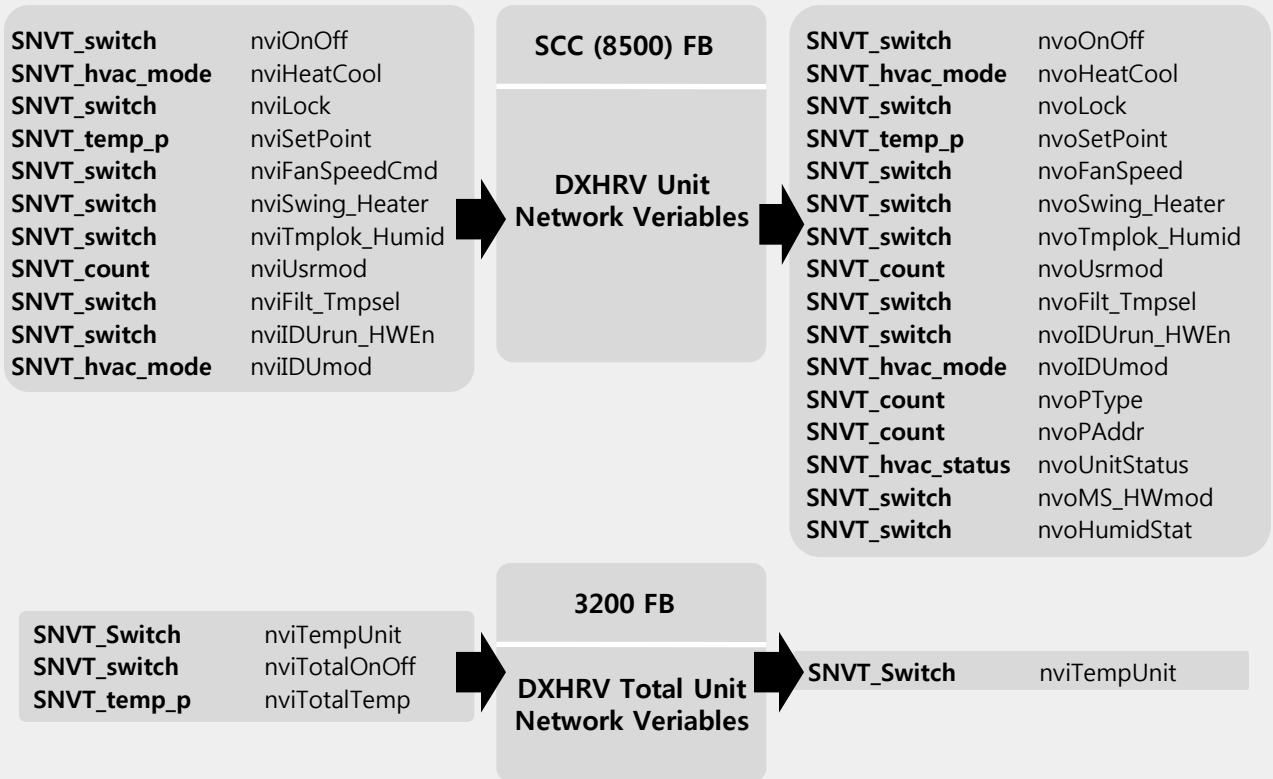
| | |
|---|---|
| **SNVT_switch** | nviOnOff |
| **SNVT_hvac_mode** | nviHeatCool |
| **SNVT_switch** | nviLock |
| **SNVT_temp_p** | nviSetPoint |
| **SNVT_switch** | nviFanSpeedCmd |
| **SNVT_switch** | nviSwing_Heater |
| **SNVT_switch** | nviTmplok_Humid |
| **SNVT_count** | nviUsrmod |
| **SNVT_switch** | nviFilt_Tmpsel |
| **SNVT_switch** | nviIDUrun_HWEn |
| **SNVT_hvac_mode** | nviIDUmod |

**SCC (8500) FB**

**DXHRV Unit Network Veriables**

| | |
|---|---|
| **SNVT_switch** | nvoOnOff |
| **SNVT_hvac_mode** | nvoHeatCool |
| **SNVT_switch** | nvoLock |
| **SNVT_temp_p** | nvoSetPoint |
| **SNVT_switch** | nvoFanSpeed |
| **SNVT_switch** | nvoSwing_Heater |
| **SNVT_switch** | nvoTmplok_Humid |
| **SNVT_count** | nvoUsrmod |
| **SNVT_switch** | nvoFilt_Tmpsel |
| **SNVT_switch** | nvoIDUrun_HWEn |
| **SNVT_hvac_mode** | nvoIDUmod |
| **SNVT_count** | nvoPType |
| **SNVT_count** | nvoPAddr |
| **SNVT_hvac_status** | nvoUnitStatus |
| **SNVT_switch** | nvoMS_HWmod |
| **SNVT_switch** | nvoHumidStat |

| | |
|---|---|
| **SNVT_Switch** | nviTempUnit |
| **SNVT_switch** | nviTotalOnOff |
| **SNVT_temp_p** | nviTotalTemp |

**3200 FB**

**DXHRV Total Unit Network Veriables**

| | |
|---|---|
| **SNVT_Switch** | nviTempUnit |